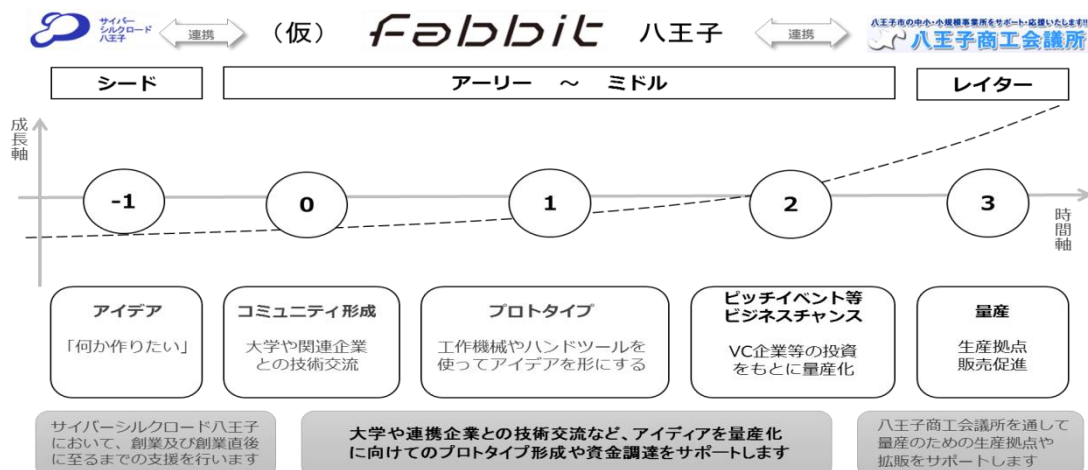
サイバーシルクロード八王子

連携

（仮） fabbit 八王子

連携

八王子市の中小・小規模事業所をサポート・応援いたします!!
八王子商工会議所

シード

アーリー ～ ミドル

レイター

成長軸

-1

0

1

2

3

時間軸

アイデア
「何か作りたい」

コミュニティ形成
大学や関連企業との技術交流

プロトタイプ
工作機械やハンドツールを使ってアイデアを形にする

ピッチイベント等ビジネスチャンス
VC企業等の投資をもとに量産化

量産
生産拠点
販売促進

サイバーシルクロード八王子において、創業及び創業直後に至るまでの支援を行います

大学や連携企業との技術交流など、アイディアを量産化に向けてのプロトタイプ形成や資金調達をサポートします

八王子商工会議所を通して量産のための生産拠点や拡販をサポートします